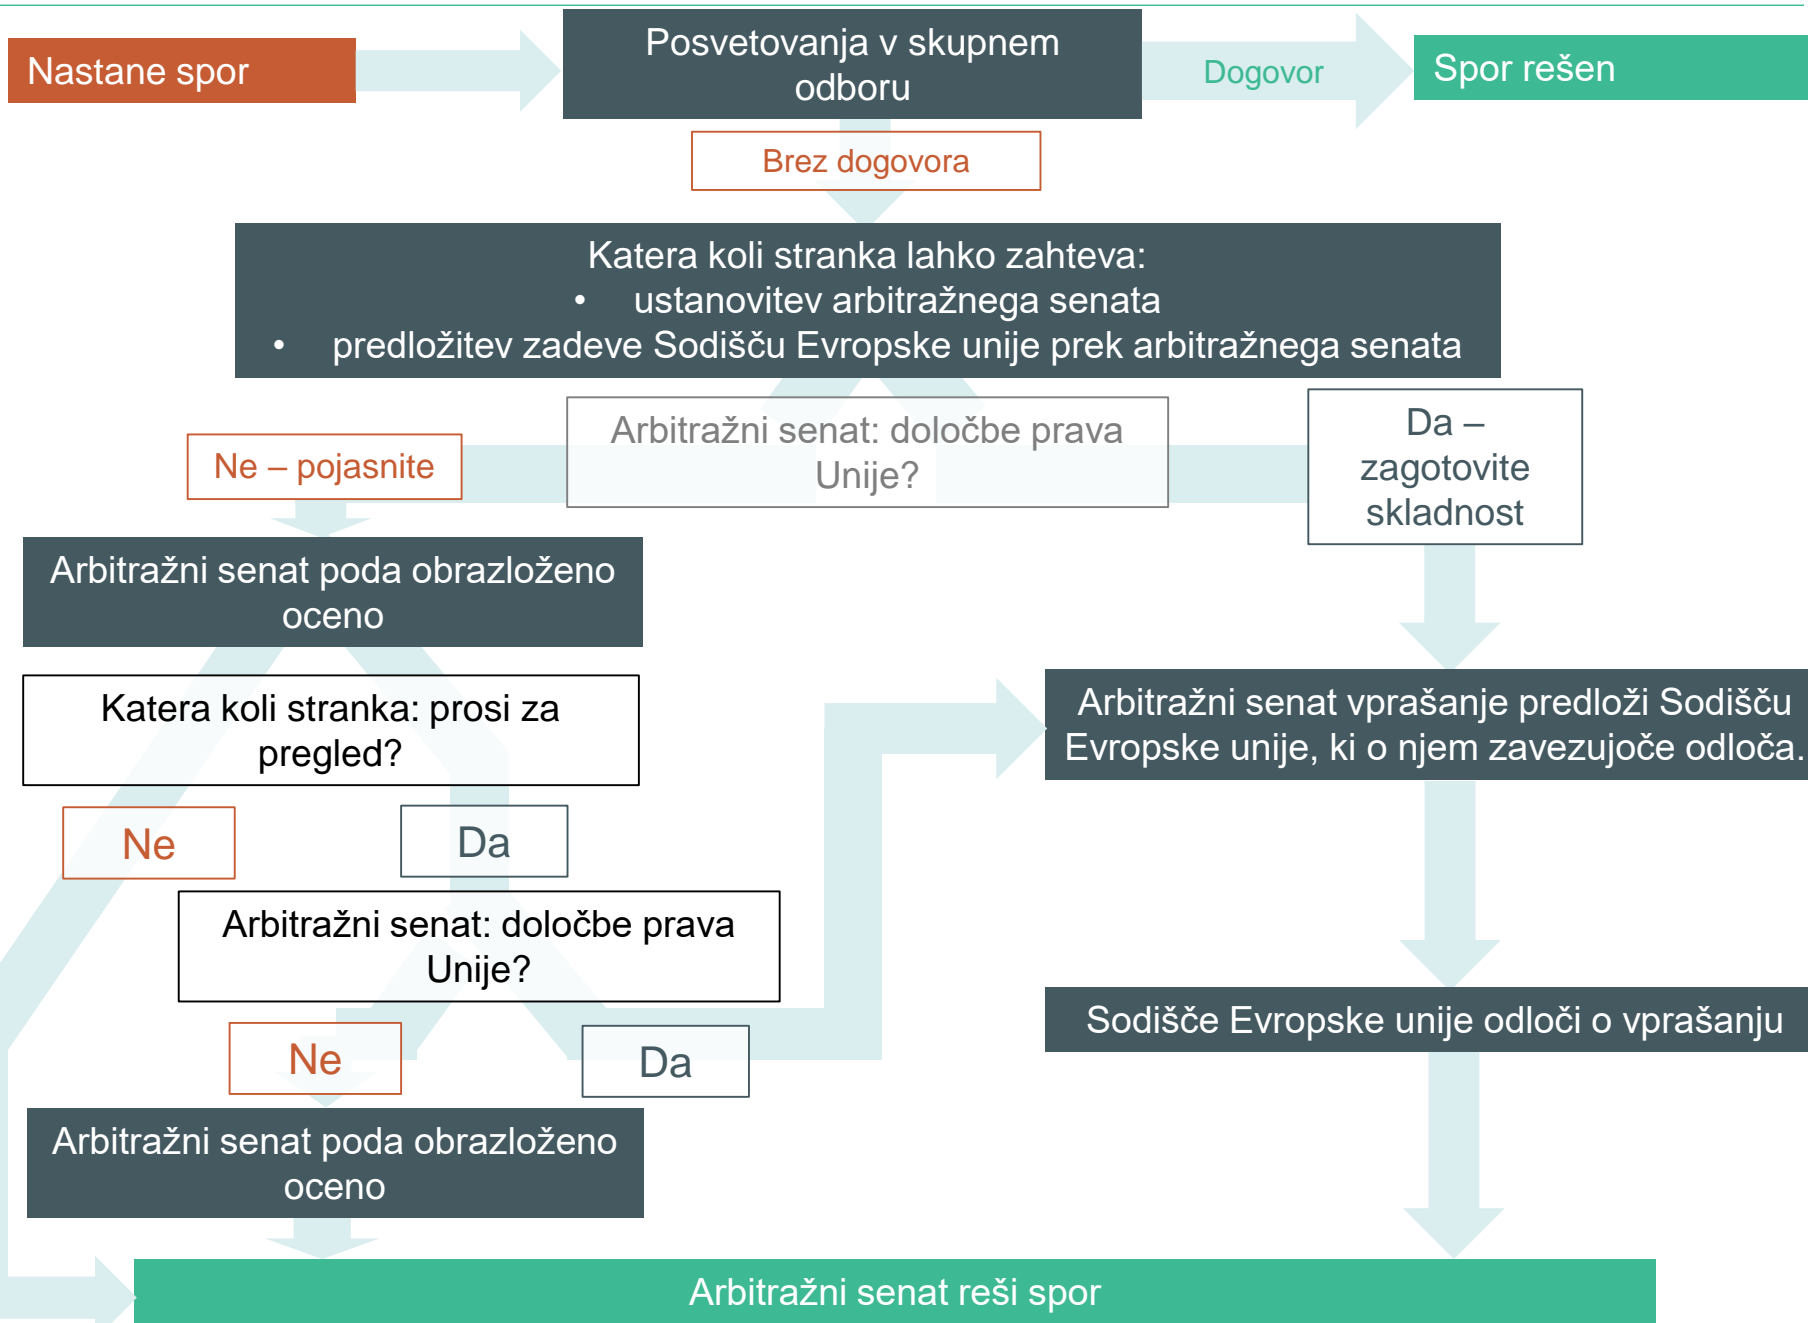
Nastane spor

Posvetovanja v skupnem odboru

Dogovor

Spor rešen

Brez dogovora

Katera koli stranka lahko zahteva:
• ustanovitev arbitražnega senata
• predložitev zadeve Sodišču Evropske unije prek arbitražnega senata

Ne – pojasnite

Arbitražni senat: določbe prava Unije?

Da – zagotovite skladnost

Arbitražni senat poda obrazloženo oceno

Katera koli stranka: prosi za pregled?

Ne

Da

Arbitražni senat vprašanje predloži Sodišču Evropske unije, ki o njem zavezujoče odloča.

Arbitražni senat: določbe prava Unije?

Ne

Da

Sodišče Evropske unije odloči o vprašanju

Arbitražni senat poda obrazloženo oceno

Arbitražni senat reši spor